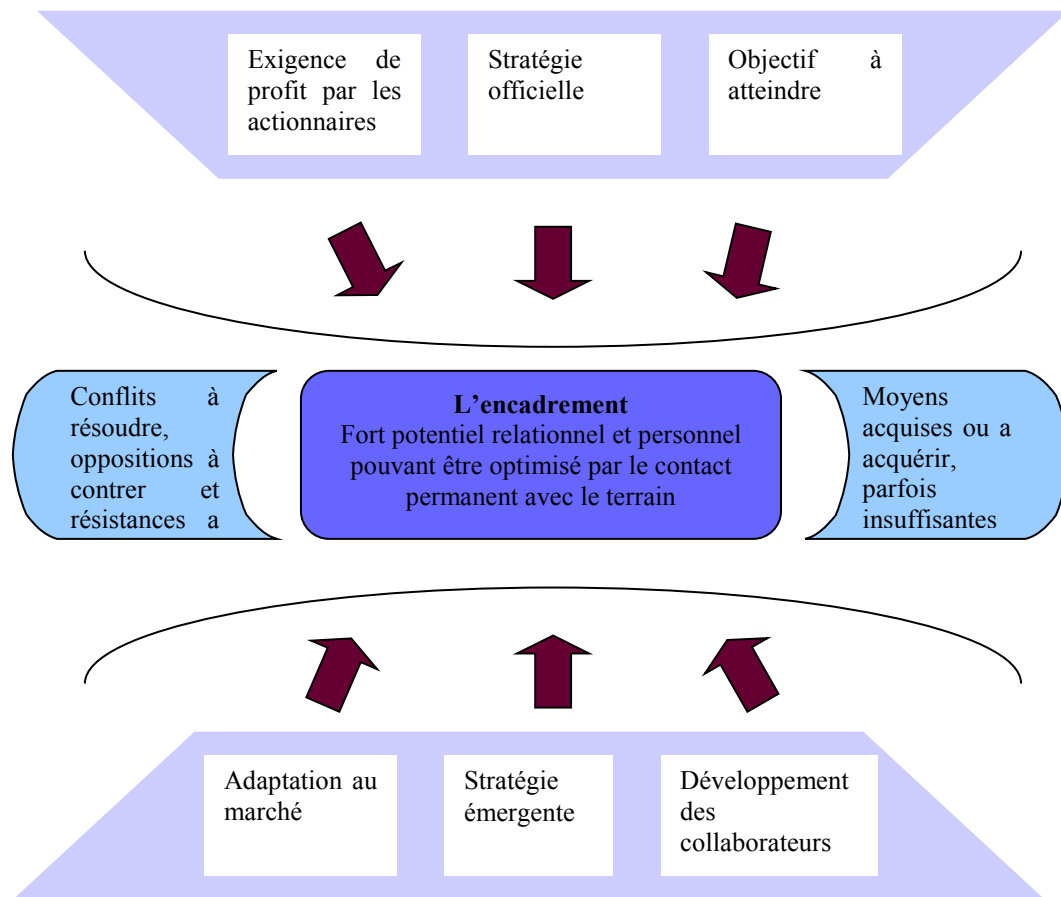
Exigence de profit par les actionnaires

Stratégie officielle

Objectif à atteindre

Conflits à résoudre, oppositions à contrer et résistances a

L'encadrement
Fort potentiel relationnel et personnel pouvant être optimisé par le contact permanent avec le terrain

Moyens acquises ou a acquérir, parfois insuffisantes

Adaptation au marché

Stratégie émergente

Développement des collaborateurs